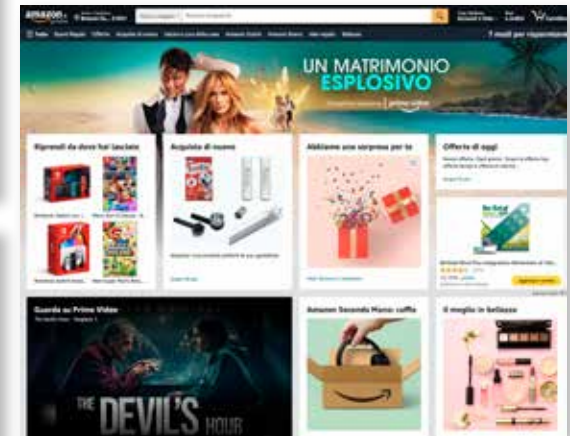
amazon

Tutte le categorie

Ciao, Accedi
Account e liste

Resi e ordini

Carrello

Tutte

Offerte

I modi per risparmiare

UN MATRIMONIO
ESPLOSIVO

prime video

Riprendi da dove hai lasciato

Acquista di nuovo

Abbiamo una sorpresa per te

Offerte di oggi

Guarda su Prime Video

THE DEVIL'S HOUR

Amazon Seconda Mano: caffè

Il meglio in bellezza